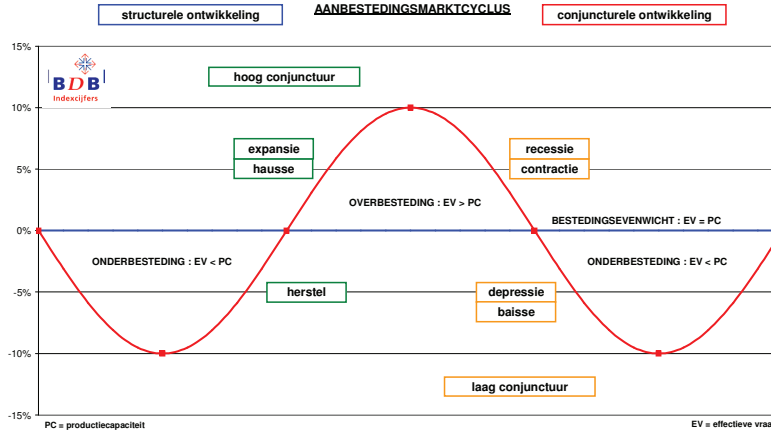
structurele ontwikkeling

AANBESTEDINGSMARKTCYCLUS

conjuncturele ontwikkeling

15%

BDB
Indexcijfers

hoog conjunctuur

10%

expansie
hausse

recessie
contractie

5%

OVERBESTEDING : EV > PC

0%

BESTEDINGSEVENWICHT : EV = PC

ONDERBESTEDING : EV < PC

ONDERBESTEDING : EV < PC

-5%

herstel

depressie
baisse

-10%

laag conjunctuur

-15%

PC = productiecapaciteit

EV = effectieve vraa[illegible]